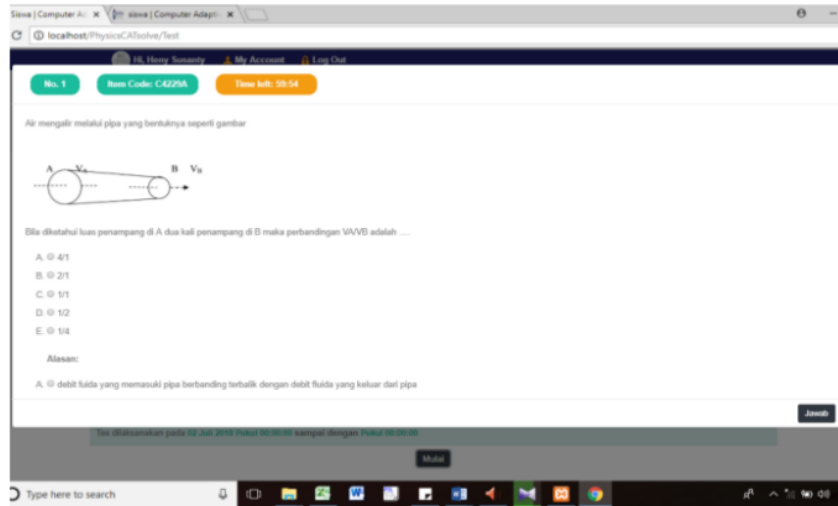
Siswa | Computer A... ×   siswa | Computer Adapti... ×

localhost/PhysicsCATsolve/Test

Hi, Heny Susanty   My Account   Log Out

No. 1   Item Code: C4229A   Time left: 59:54

Air mengalir melalui pipa yang bentuknya seperti gambar

A   $V_A$   B   $V_B$

Bila diketahui luas penampang di A dua kali penampang di B maka perbandingan VA/VB adalah ....

A. 4/1
B. 2/1
C. 1/1
D. 1/2
E. 1/4

Alasan:

A. debit fuida yang memasuki pipa berbanding terbalik dengan debit fluida yang keluar dari pipa

Jawab

Tes dilaksanakan pada 02 Juli 2018 Pukul 00:00:00 sampai dengan Pukul 00:00:00

Mulai

Type here to search